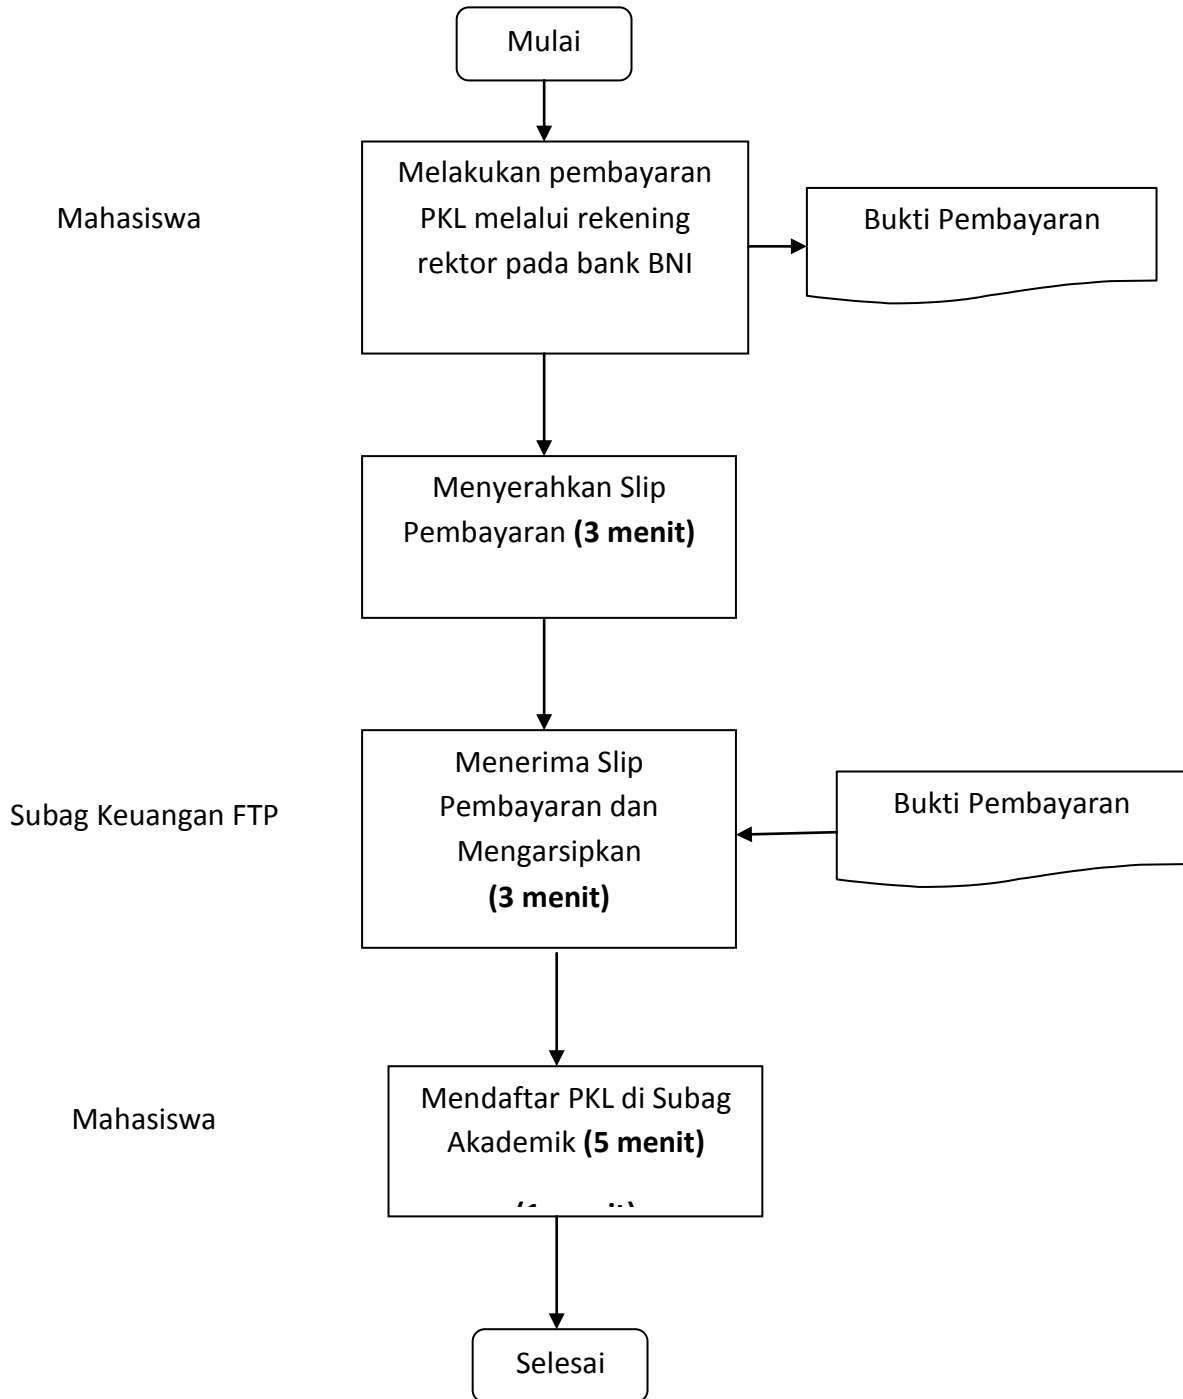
Mulai

Mahasiswa

Melakukan pembayaran PKL melalui rekening rektor pada bank BNI

Bukti Pembayaran

Menyerahkan Slip Pembayaran **(3 menit)**

Subag Keuangan FTP

Menerima Slip Pembayaran dan Mengarsipkan **(3 menit)**

Bukti Pembayaran

Mahasiswa

Mendaftar PKL di Subag Akademik **(5 menit)**

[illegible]

Selesai